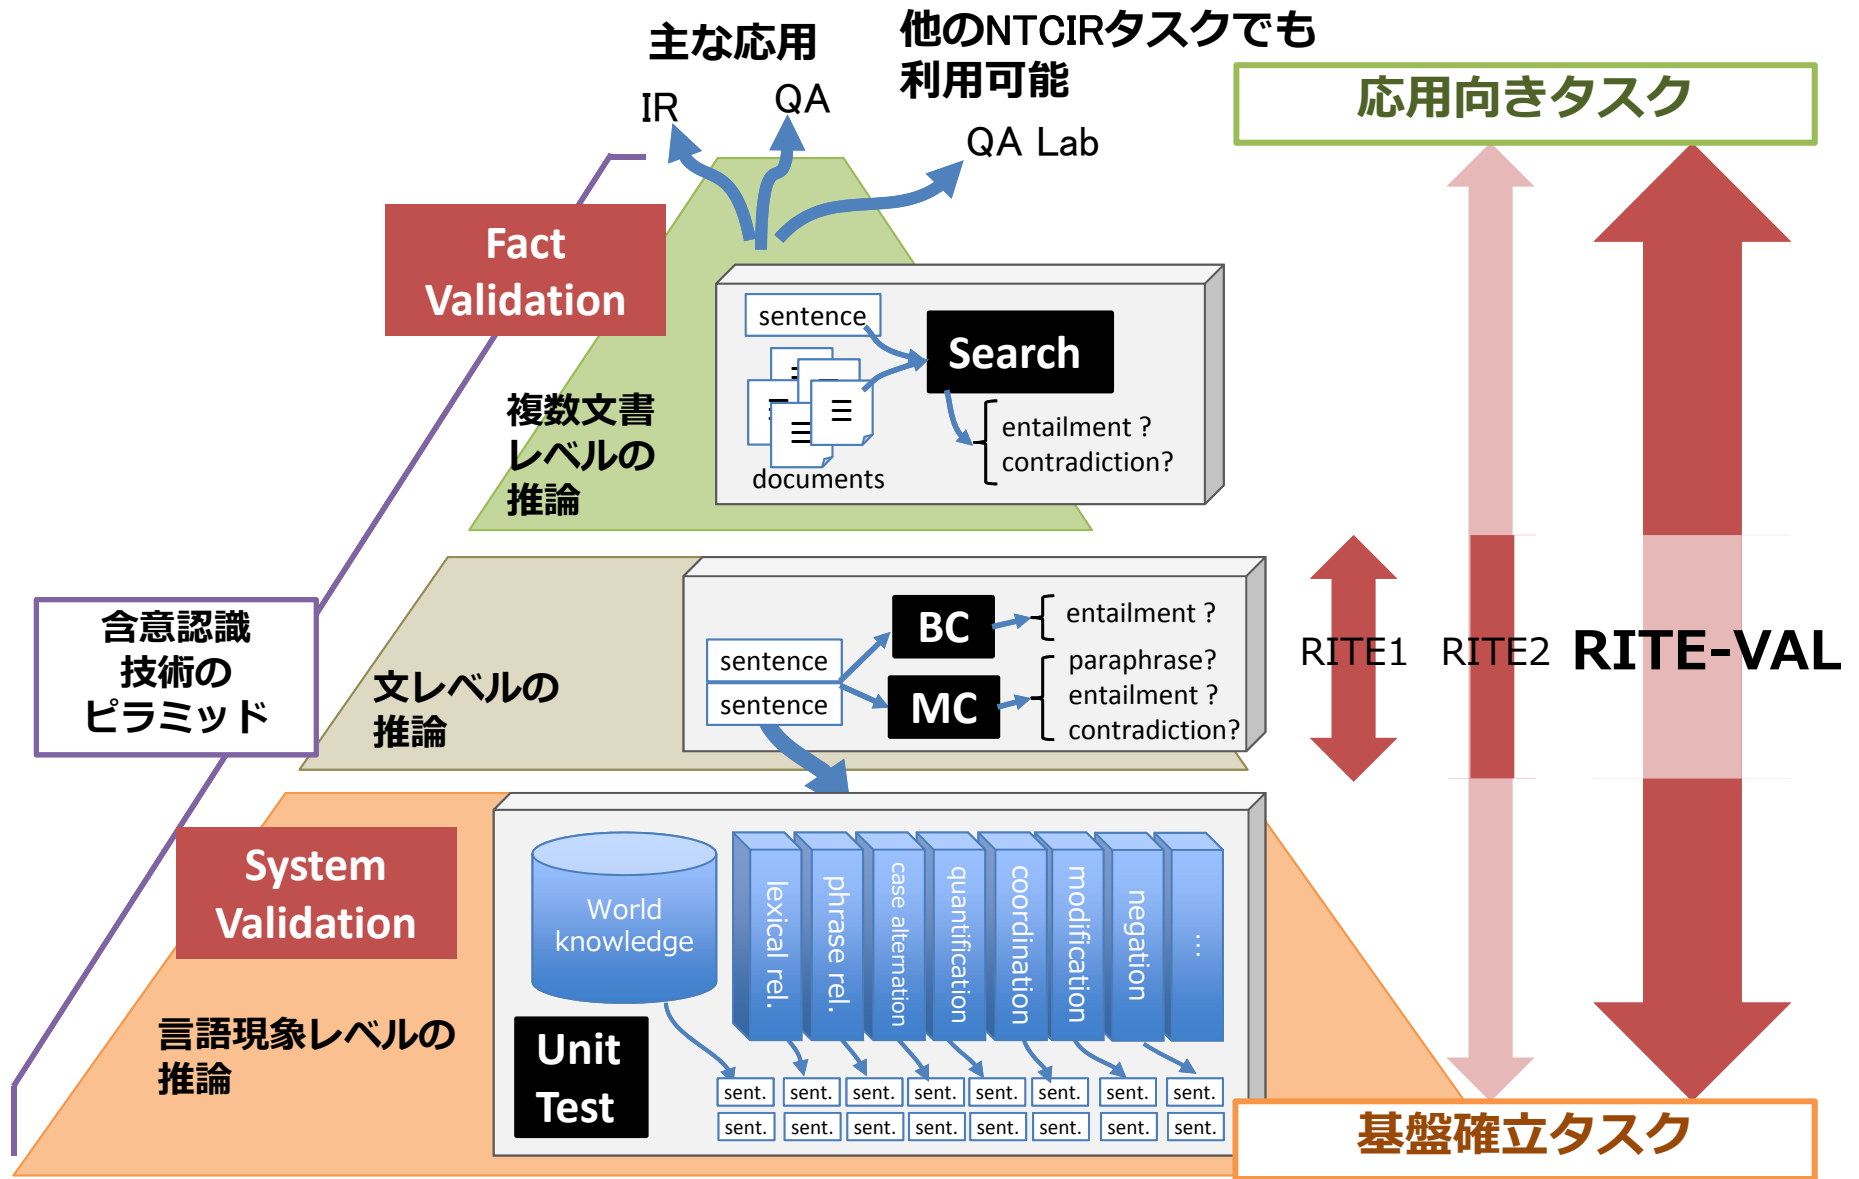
主な応用

IR

QA

他のNTCIRタスクでも利用可能

QA Lab

応用向きタスク

Fact Validation

sentence

Search

documents

entailment ?
contradiction?

複数文書レベルの推論

含意認識技術のピラミッド

BC

MC

sentence

sentence

entailment ?

paraphrase?
entailment ?
contradiction?

文レベルの推論

RITE1

RITE2

RITE-VAL

System Validation

World knowledge

lexical rel.

phrase rel.

case alternation

quantification

coordination

modification

negation

…

Unit Test

言語現象レベルの推論

| sent. | sent. | sent. | sent. | sent. | sent. | sent. | sent. |
|---|---|---|---|---|---|---|---|
| sent. | sent. | sent. | sent. | sent. | sent. | sent. | sent. |

基盤確立タスク